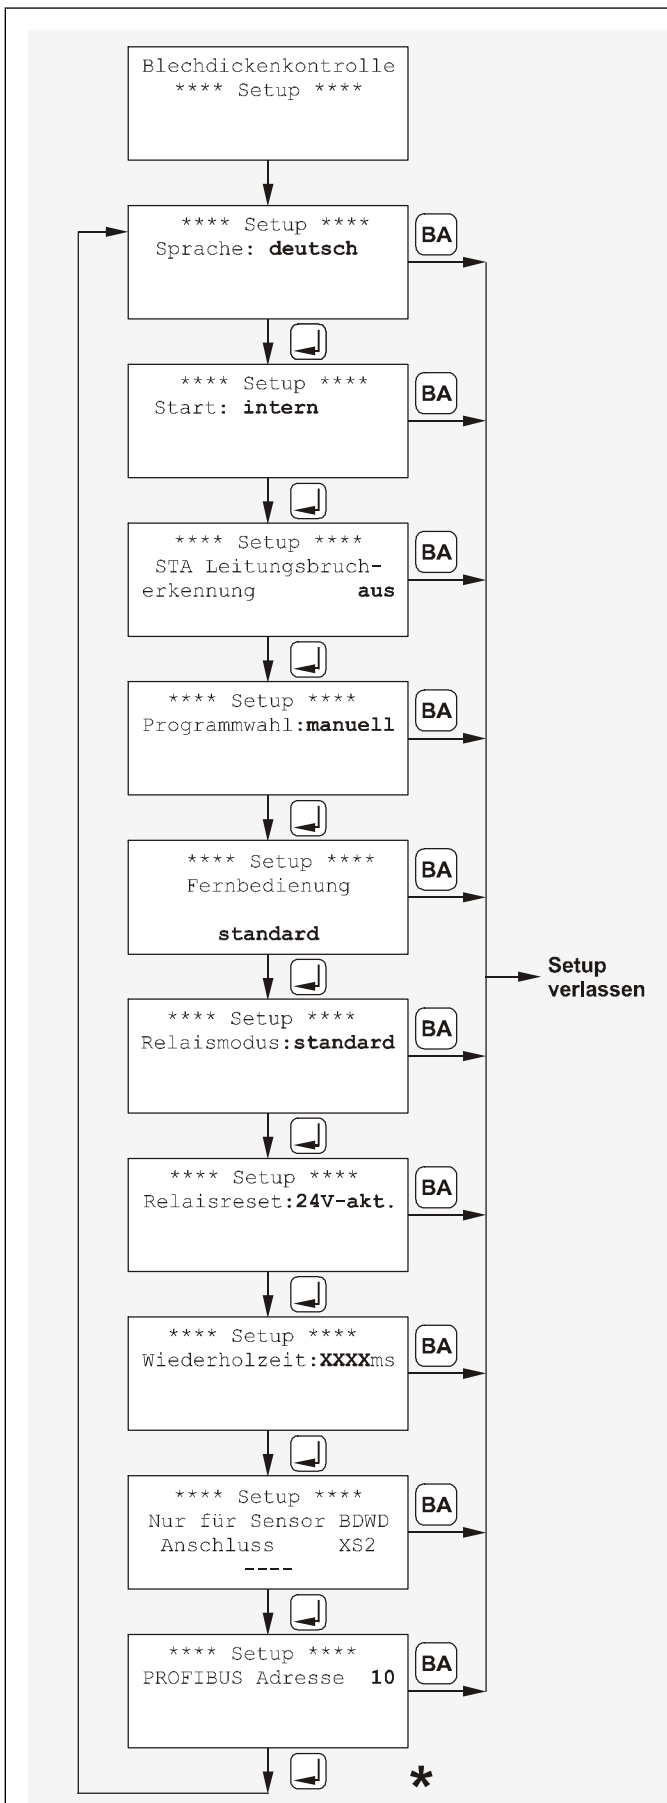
Blechdickenkontrolle
**** Setup ****

**** Setup ****
Sprache: deutsch

BA

**** Setup ****
Start: intern

BA

**** Setup ****
STA Leitungsbrucherkennung aus

BA

**** Setup ****
Programmwahl:manuell

BA

**** Setup ****
Fernbedienung
standard

BA

Setup verlassen

**** Setup ****
Relaismodus:standard

BA

**** Setup ****
Relaisreset:24V-akt.

BA

**** Setup ****
Wiederholzeit:XXXXms

BA

**** Setup ****
Nur für Sensor BDWD
Anschluss XS2
----

BA

**** Setup ****
PROFIBUS Adresse 10

BA

*